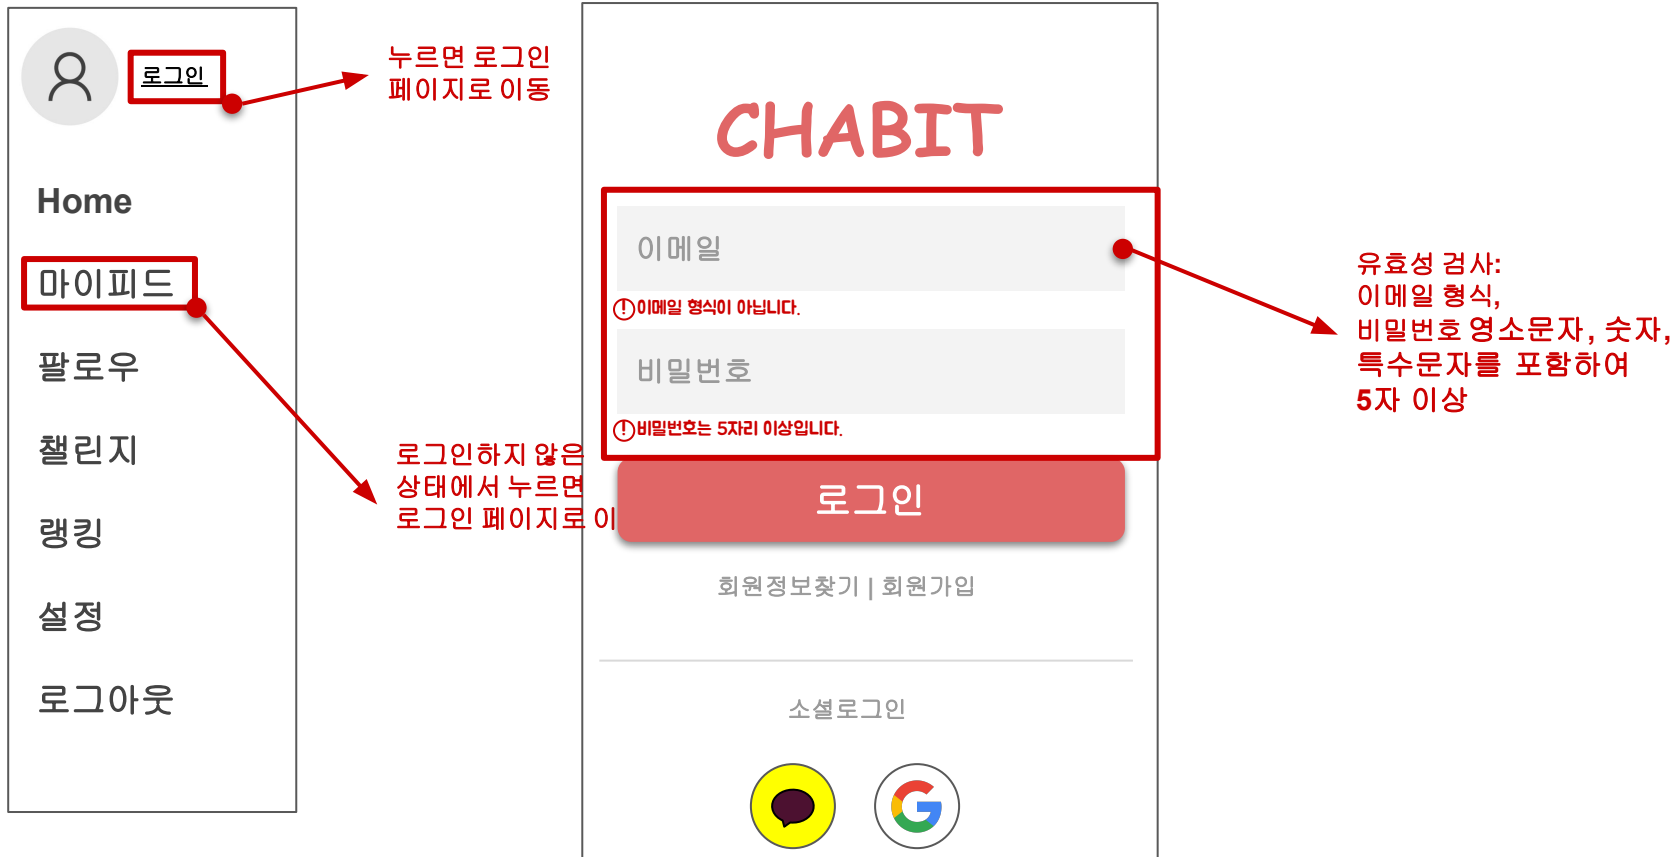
로그인

누르면 로그인 페이지로 이동

Home

마이피드

팔로우

챌린지

랭킹

설정

로그아웃

로그인하지 않은 상태에서 누르면 로그인 페이지로 이

CHABIT

이메일

이메일 형식이 아닙니다.

비밀번호

비밀번호는 5자리 이상입니다.

로그인

회원정보찾기 | 회원가입

소셜로그인

유효성 검사:
이메일 형식,
비밀번호 영소문자, 숫자,
특수문자를 포함하여
5자 이상